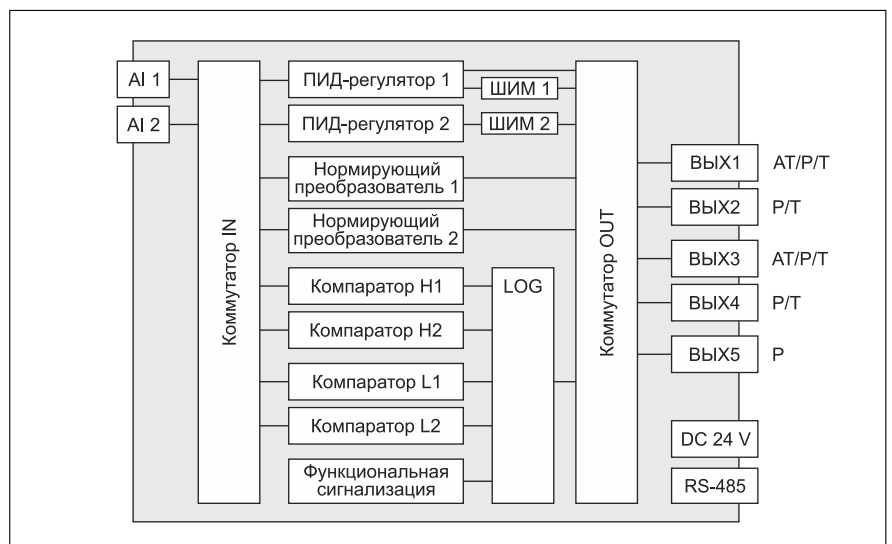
AI 1

AI 2

Коммутатор IN

ПИД-регулятор 1

ШИМ 1

ПИД-регулятор 2

ШИМ 2

Нормирующий преобразователь 1

Нормирующий преобразователь 2

Компаратор H1

LOG

Компаратор H2

Компаратор L1

Компаратор L2

Функциональная сигнализация

Коммутатор OUT

ВЫХ1 AT/P/T

ВЫХ2 P/T

ВЫХ3 AT/P/T

ВЫХ4 P/T

ВЫХ5 P

DC 24 V

RS-485